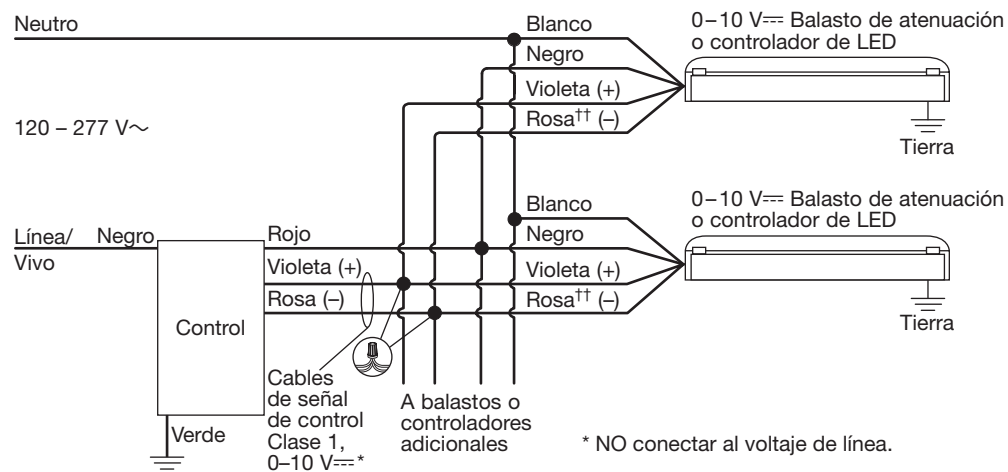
Neutro

Blanco

0–10 V⎓ Balasto de atenuación o controlador de LED

Negro

Violeta (+)

Rosa†† (–)

120 – 277 V∼

Tierra

Blanco

0–10 V⎓ Balasto de atenuación o controlador de LED

Línea/ Vivo

Negro

Rojo

Negro

Violeta (+)

Violeta (+)

Rosa (–)

Rosa†† (–)

Control

Tierra

Cables de señal de control Clase 1, 0–10 V⎓*

Verde

A balastos o controladores adicionales

* NO conectar al voltaje de línea.